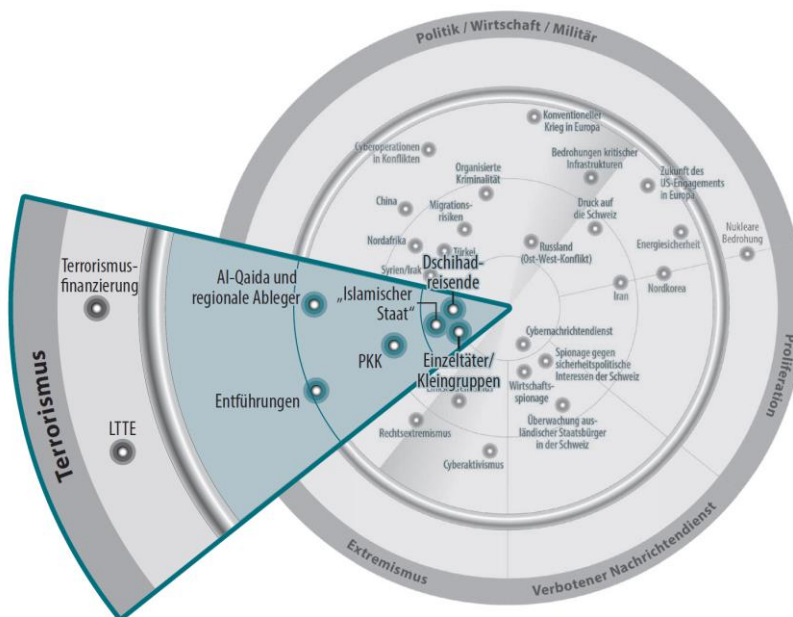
Politik / Wirtschaft / Militär

Konventioneller Krieg in Europa

Cyberoperationen in Konflikten

Organisierte Kriminalität

Bedrohungen kritischer Infrastrukturen

Zukunft des US-Engagements in Europa

China

Migrationsrisiken

Druck auf die Schweiz

Energiesicherheit

Nukleare Bedrohung

Nordafrika

Türkei

Russland (Ost-West-Konflikt)

Syrien/Irak

Iran

Nordkorea

Cybernachrichtendienst

Spionage gegen sicherheitspolitische Interessen der Schweiz

Wirtschaftsspionage

Überwachung ausländischer Staatsbürger in der Schweiz

Rechtsextremismus

Cyberaktivismus

Proliferation

Terrorismus

Terrorismusfinanzierung

LTTE

Al-Qaida und regionale Ableger

„Islamischer Staat"

Dschihadreisende

PKK

Einzeltäter/ Kleingruppen

Entführungen

Extremismus

Verbotener Nachrichtendienst